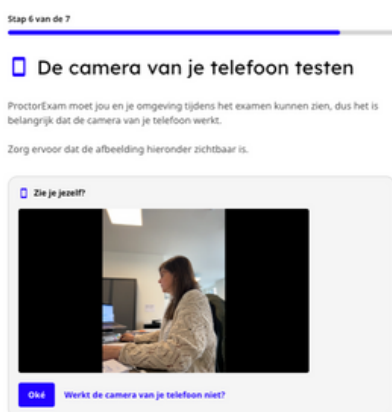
Stap 6 van de 7

De camera van je telefoon testen

ProctorExam moet jou en je omgeving tijdens het examen kunnen zien, dus het is belangrijk dat de camera van je telefoon werkt.

Zorg ervoor dat de afbeelding hieronder zichtbaar is.

Zie je jezelf?

Oké Werkt de camera van je telefoon niet?